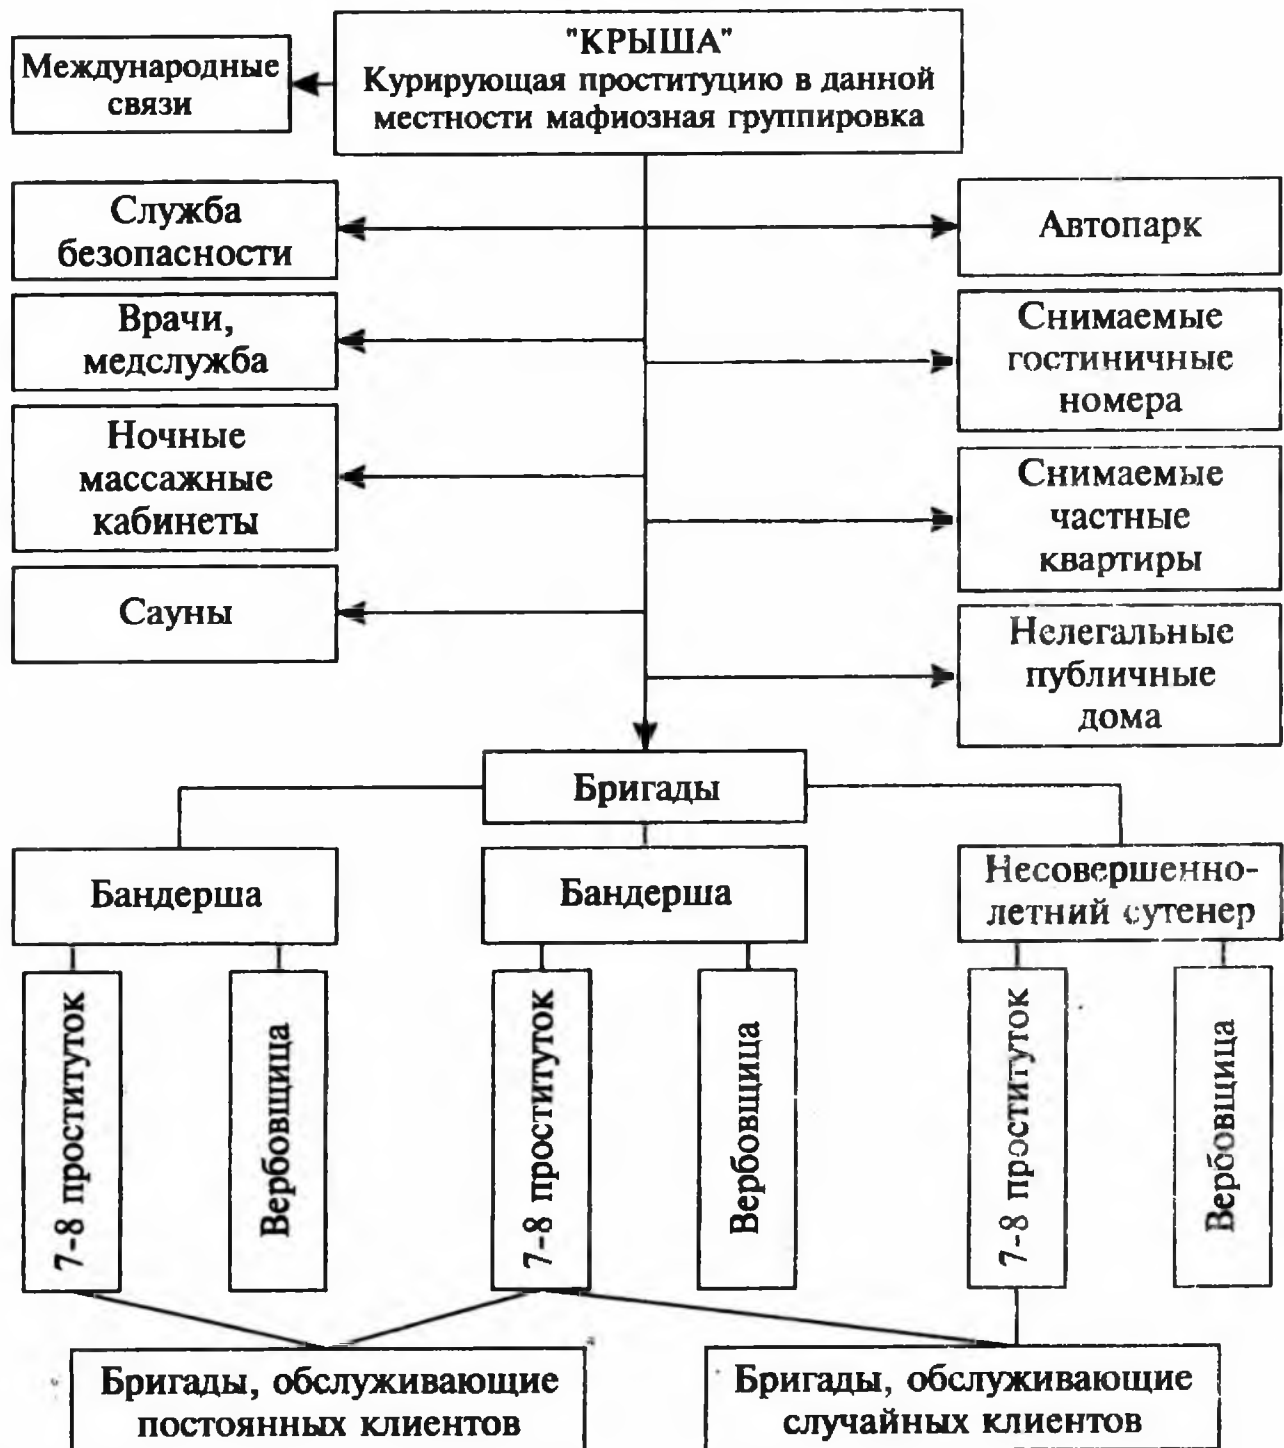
"КРЫША"
Курирующая проституцию в данной местности мафиозная группировка

Международные связи

Служба безопасности

Автопарк

Врачи, медслужба

Снимаемые гостиничные номера

Ночные массажные кабинеты

Снимаемые частные квартиры

Сауны

Нелегальные публичные дома

Бригады

Бандерша

7-8 проституток

Вербовщица

Бандерша

7-8 проституток

Вербовщица

Несовершеннолетний сутенер

7-8 проституток

Вербовщица

Бригады, обслуживающие постоянных клиентов

Бригады, обслуживающие случайных клиентов